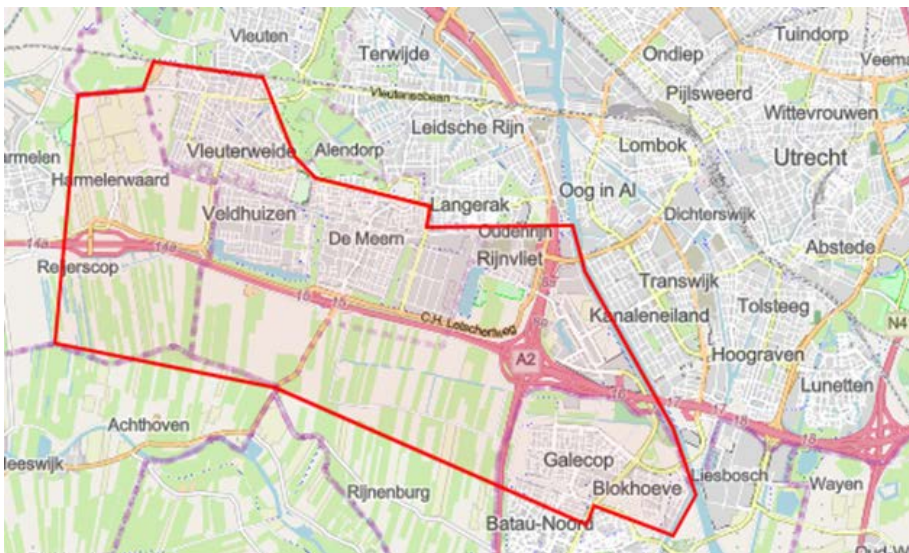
Vleuten
Terwijde
Ondiep
Tuindorp
Veema
Pijlsweerd
Vleutensebaan
Wittevrouwen
Leidsche Rijn
rmelen
Vleuterweide
Alendorp
Lombok
Utrecht
Harmelerwaard
Oog in Al
Veldhuizen
Langerak
Dichterswijk
De Meern
Oudenrijn
Abstede
14a
14a
Reijerscop
Rijnvliet
Transwijk
Tolsteeg
15
15
C.H. Letschertweg
Kanaleneiland
N4
A2
Hoograven
Lunetten
16
17
18
18
Achthoven
Galecop
Liesbosch
eeswijk
Blokhoeve
Wayen
Rijnenburg
Batau-Noord
Oud-W